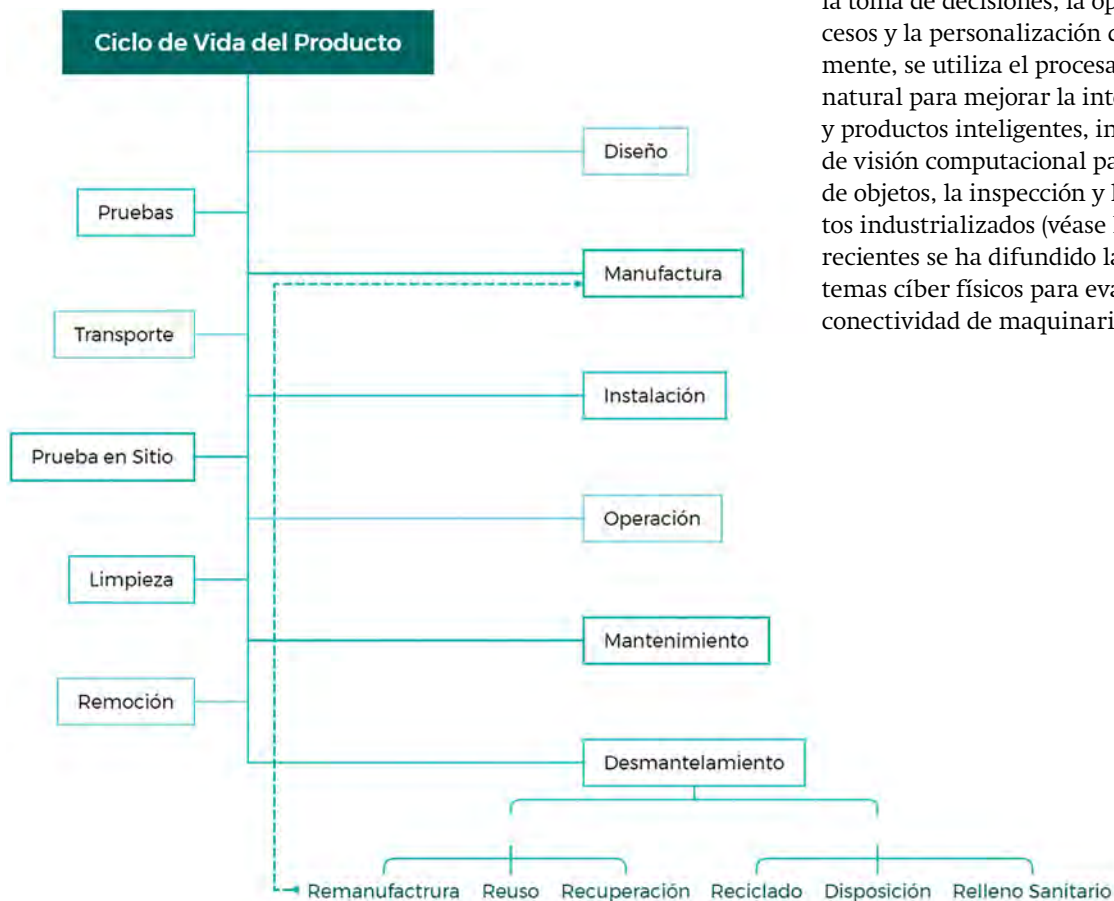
Ciclo de Vida del Producto

Diseño

Pruebas

Manufactura

Transporte

Instalación

Prueba en Sitio

Operación

Limpieza

Mantenimiento

Remoción

Desmantelamiento

Remanufactrura Reuso Recuperación Reciclado Disposición Relleno Sanitario

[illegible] cesos y la personalización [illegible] mente, se utiliza el procesa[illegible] natural para mejorar la inte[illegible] y productos inteligentes, in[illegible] de visión computacional pa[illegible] de objetos, la inspección y l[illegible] tos industrializados (véase l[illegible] recientes se ha difundido la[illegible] temas cíber físicos para eva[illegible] conectividad de maquinari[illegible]